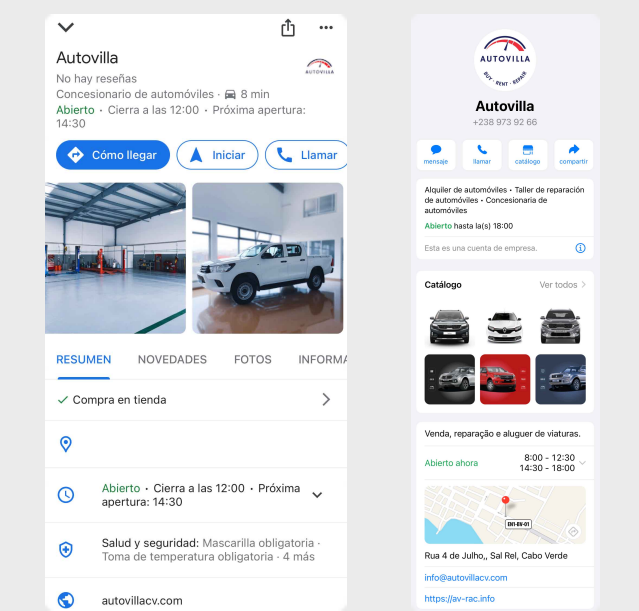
Autovilla

No hay reseñas

Concesionario de automóviles · 8 min

AUTOVILLA

Abierto · Cierra a las 12:00 · Próxima apertura: 14:30

Cómo llegar

Iniciar

Llamar

RESUMEN

NOVEDADES

FOTOS

INFORMA

Compra en tienda

Abierto · Cierra a las 12:00 · Próxima apertura: 14:30

Salud y seguridad: Mascarilla obligatoria · Toma de temperatura obligatoria · 4 más

autovillacv.com

AUTOVILLA
BUY · RENT · REPAIR

Autovilla

+238 973 92 66

mensaje

llamar

catálogo

compartir

Alquiler de automóviles • Taller de reparación de automóviles • Concesionaria de automóviles

Abierto hasta la(s) 18:00

Esta es una cuenta de empresa.

Catálogo

Ver todos

Venda, reparação e aluguer de viaturas.

Abierto ahora

8:00 - 12:30
14:30 - 18:00

BH-EN-01

Rua 4 de Julho,, Sal Rel, Cabo Verde

info@autovillacv.com

https://av-rac.info